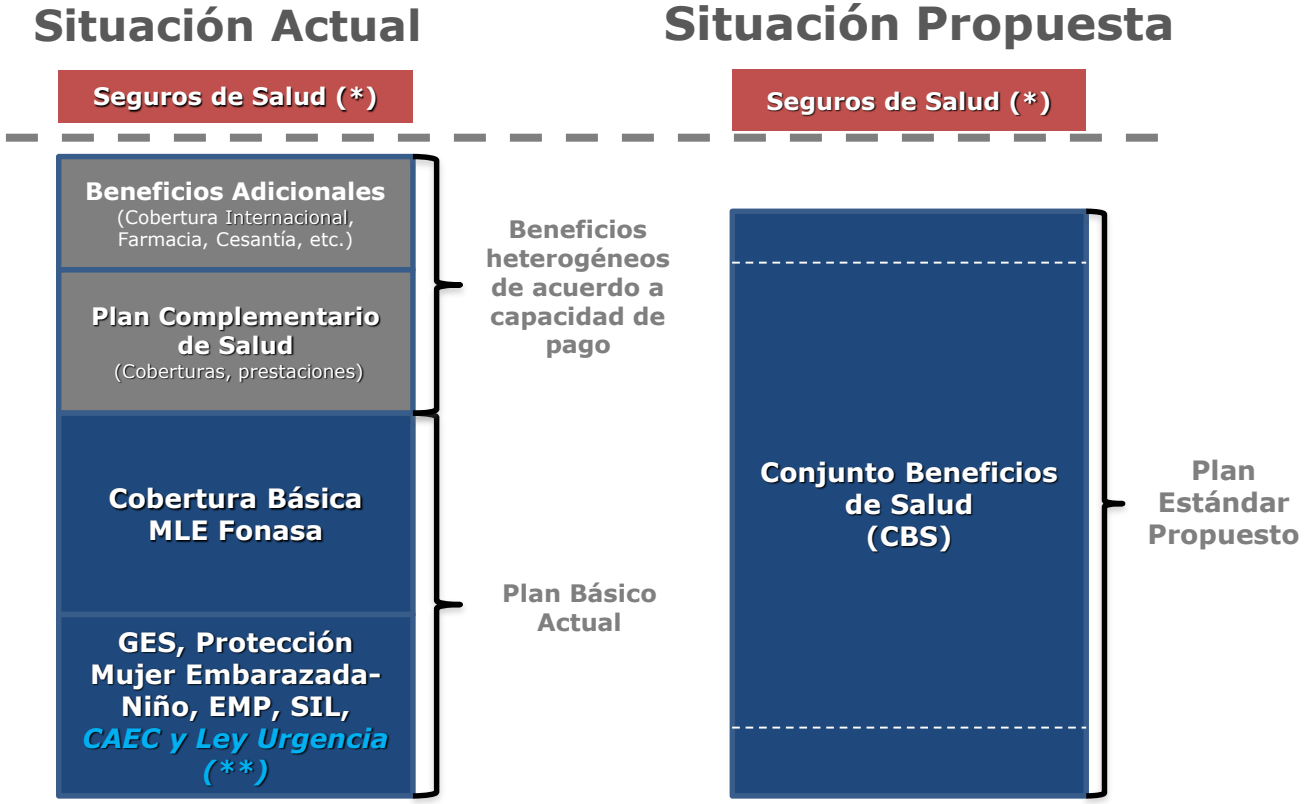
Situación Actual

Situación Propuesta

Seguros de Salud (*)

Seguros de Salud (*)

Beneficios Adicionales
(Cobertura Internacional, Farmacia, Cesantía, etc.)

Plan Complementario de Salud
(Coberturas, prestaciones)

Beneficios heterogéneos de acuerdo a capacidad de pago

Cobertura Básica MLE Fonasa

GES, Protección Mujer Embarazada-Niño, EMP, SIL, CAEC y Ley Urgencia (**)

Plan Básico Actual

Conjunto Beneficios de Salud (CBS)

Plan Estándar Propuesto